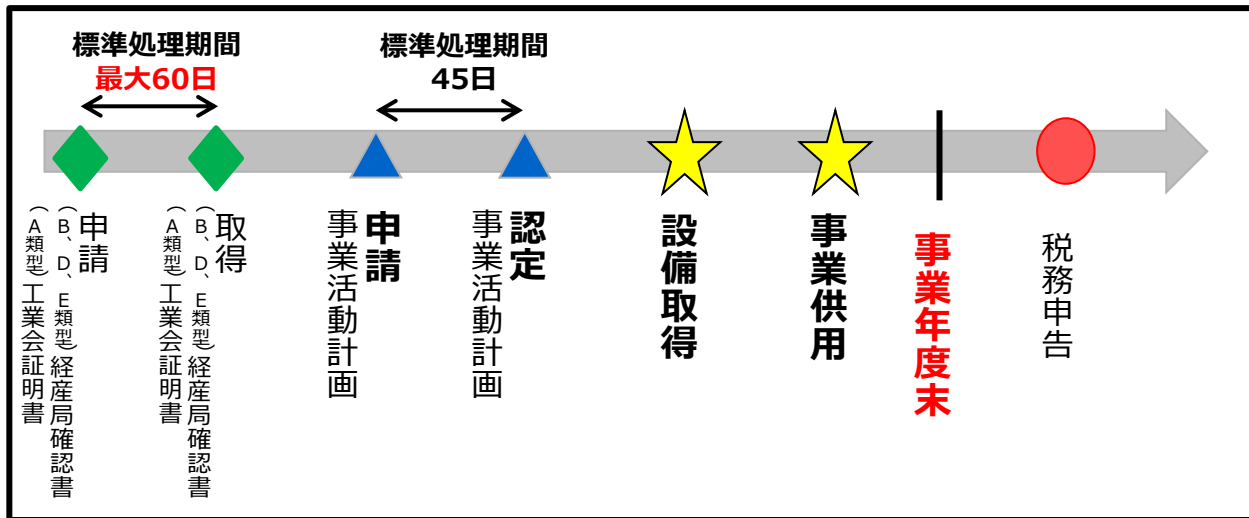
標準処理期間
最大60日

標準処理期間
45日

申請
（A類型）工業会証明書
（B、D、E類型）経産局確認書

取得
（A類型）工業会証明書
（B、D、E類型）経産局確認書

事業活動計画
申請

事業活動計画
認定

設備取得

事業供用

事業年度末

税務申告